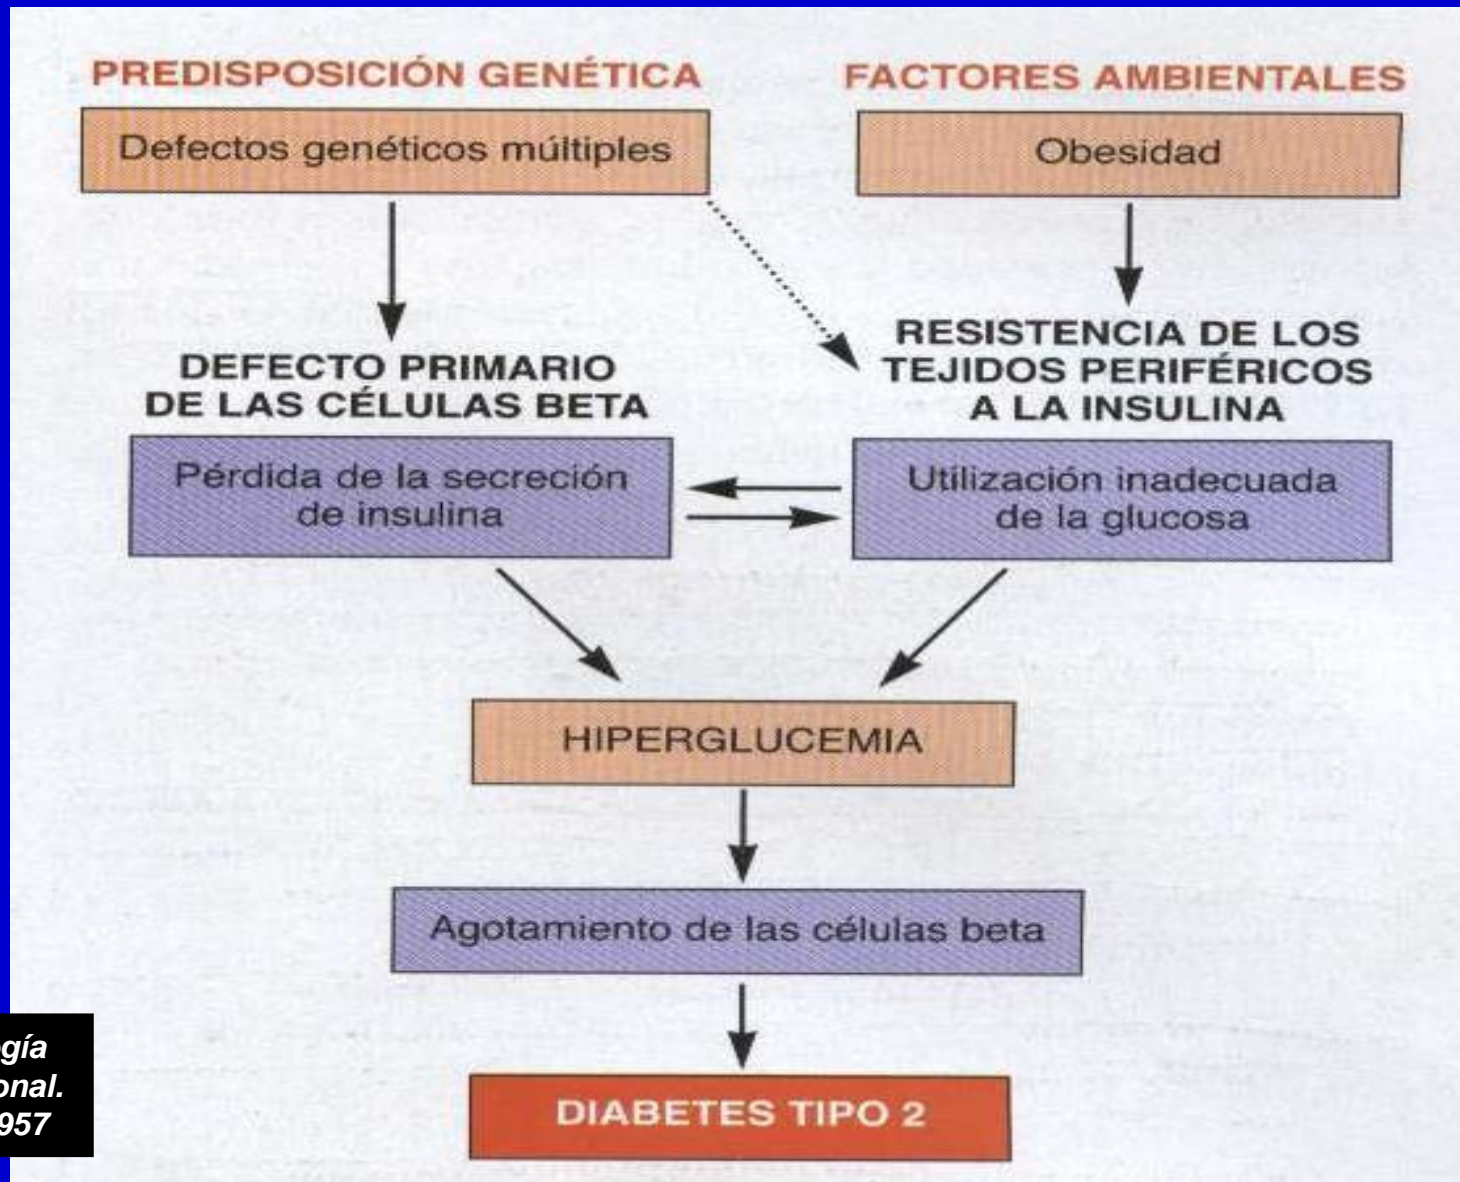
PREDISPOSICIÓN GENÉTICA

FACTORES AMBIENTALES

Defectos genéticos múltiples

Obesidad

DEFECTO PRIMARIO DE LAS CÉLULAS BETA

RESISTENCIA DE LOS TEJIDOS PERIFÉRICOS A LA INSULINA

Pérdida de la secreción de insulina

Utilización inadecuada de la glucosa

HIPERGLUCEMIA

Agotamiento de las células beta

DIABETES TIPO 2

gía
onal.
957